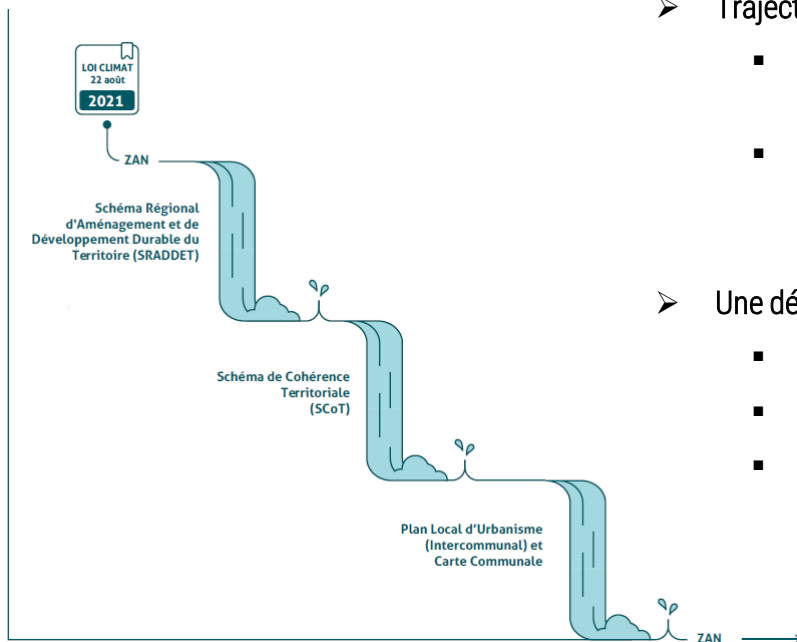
LOI CLIMAT
22 août
2021

ZAN

Schéma Régional d'Aménagement et de Développement Durable du Territoire (SRADDET)

Schéma de Cohérence Territoriale (SCoT)

Plan Local d'Urbanisme (Intercommunal) et Carte Communale

ZAN

➢ Traject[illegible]

▪

▪

➢ Une dé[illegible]

▪

▪

▪